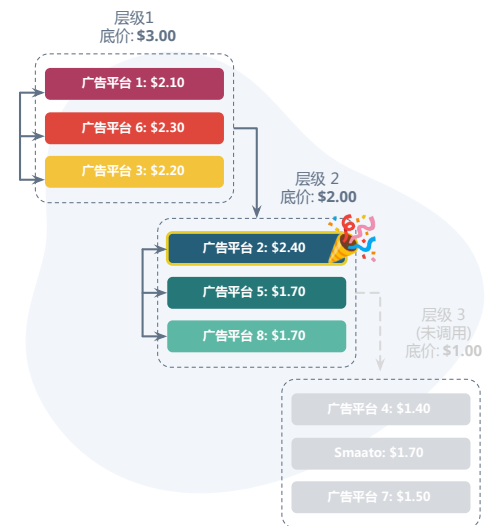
层级1
底价: **$3.00**

广告平台 1: $2.10
广告平台 6: $2.30
广告平台 3: $2.20

层级 2
底价: **$2.00**

广告平台 2: $2.40
广告平台 5: $1.70
广告平台 8: $1.70

层级 3
(未调用)
底价: **$1.00**

广告平台 4: $1.40
Smaato: $1.70
广告平台 7: $1.50